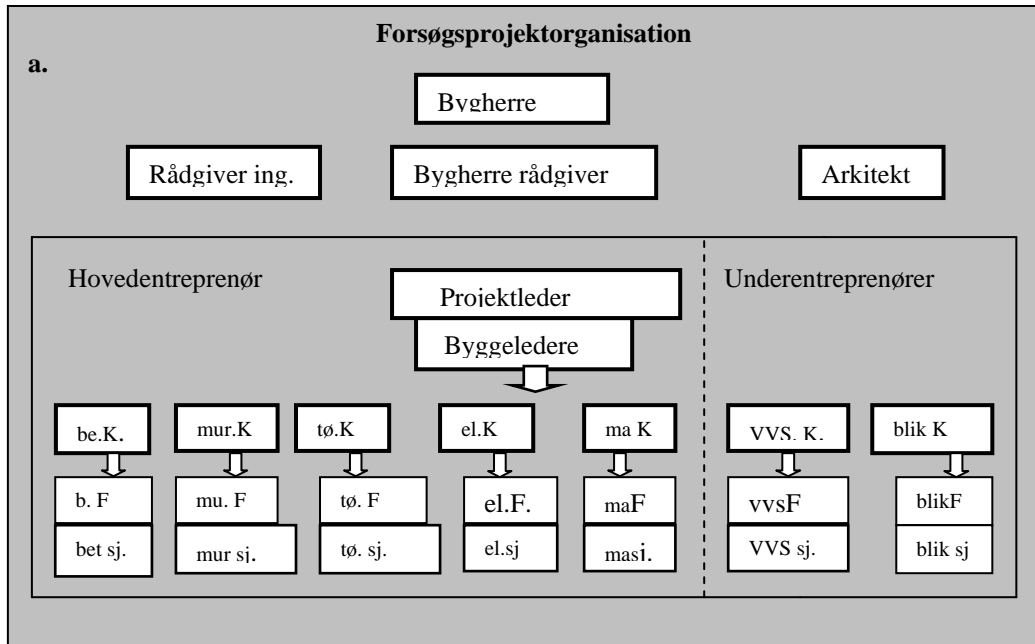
Forsøgsprojektorganisation

a.

Bygherre

Rådgiver ing.

Bygherre rådgiver

Arkitekt

Hovedentreprenør

Projektleder

Byggeledere

Underentreprenører

be.K.

b. F

bet sj.

mur.K

mu. F

mur sj.

tø.K

tø. F

tø. sj.

el.K

el.F.

el.sj

ma K

maF

masj.

VVS. K.

vvsF

VVS sj.

blik K

blikF

blik sj